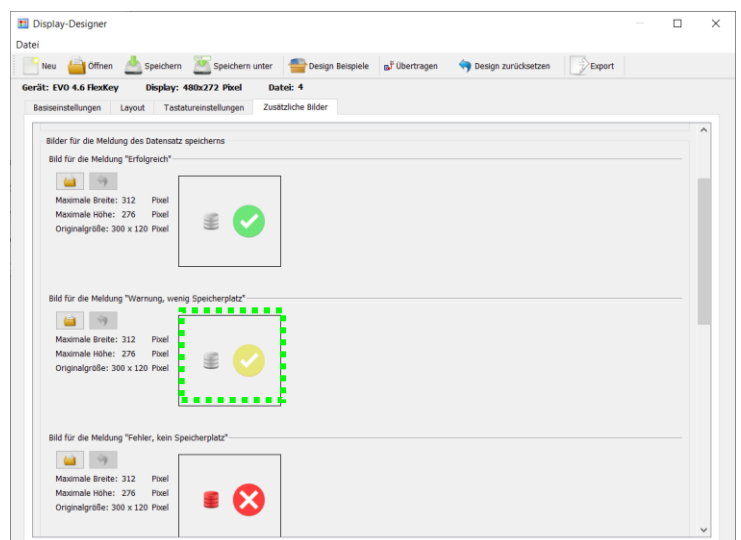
Display-Designer

Datei

Neu Öffnen Speichern Speichern unter Design Beispiele Übertragen Design zurücksetzen Export

Gerät: EVO 4.6 FlexKey Display: 480x272 Pixel Datei: 4

Basiseinstellungen Layout Tastatureinstellungen Zusätzliche Bilder

Bilder für die Meldung des Datensatz speicherns

Bild für die Meldung "Erfolgreich"

Maximale Breite: 312 Pixel
Maximale Höhe: 276 Pixel
Originalgröße: 300 x 120 Pixel

Bild für die Meldung "Warnung, wenig Speicherplatz"

Maximale Breite: 312 Pixel
Maximale Höhe: 276 Pixel
Originalgröße: 300 x 120 Pixel

Bild für die Meldung "Fehler, kein Speicherplatz"

Maximale Breite: 312 Pixel
Maximale Höhe: 276 Pixel
Originalgröße: 300 x 120 Pixel